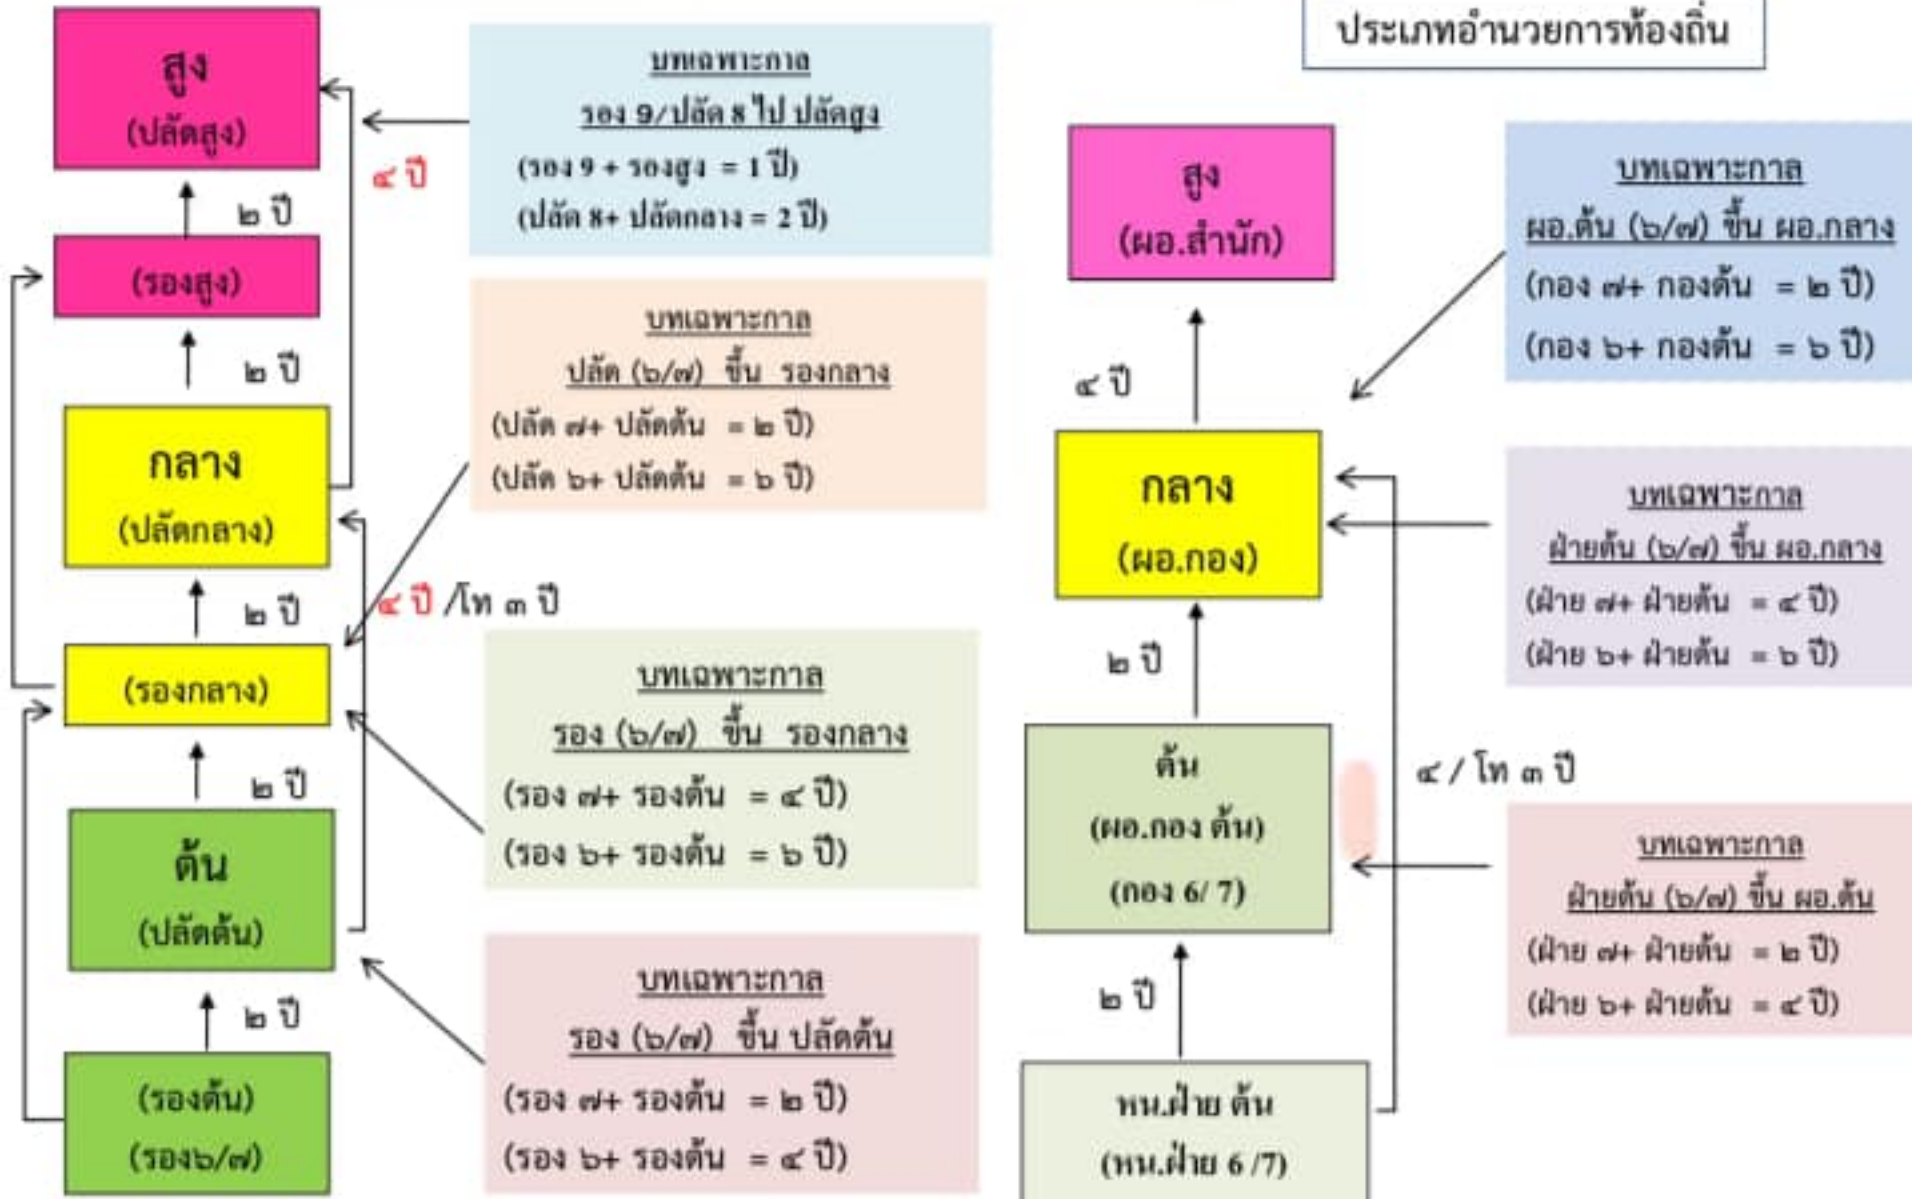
ประเภทอำนวยการท้องถิ่น

สูง
(ปลัดสูง)

๒ ปี

(รองสูง)

๒ ปี

กลาง
(ปลัดกลาง)

๒ ปี

(รองกลาง)

๒ ปี

ต้น
(ปลัดต้น)

๒ ปี

(รองต้น)
(รอง๖/๗)

๔ ปี

๔ ปี /โท ๓ ปี

บทเฉพาะกาล
รอง 9/ปลัด 8 ไป ปลัดสูง
(รอง 9 + รองสูง = 1 ปี)
(ปลัด 8+ ปลัดกลาง = 2 ปี)

บทเฉพาะกาล
ปลัด (๖/๗) ขึ้น รองกลาง
(ปลัด ๗+ ปลัดต้น = ๒ ปี)
(ปลัด ๖+ ปลัดต้น = ๖ ปี)

บทเฉพาะกาล
รอง (๖/๗) ขึ้น รองกลาง
(รอง ๗+ รองต้น = ๔ ปี)
(รอง ๖+ รองต้น = ๖ ปี)

บทเฉพาะกาล
รอง (๖/๗) ขึ้น ปลัดต้น
(รอง ๗+ รองต้น = ๒ ปี)
(รอง ๖+ รองต้น = ๔ ปี)

สูง
(ผอ.สำนัก)

๔ ปี

กลาง
(ผอ.กอง)

๒ ปี

ต้น
(ผอ.กอง ต้น)
(กอง 6/ 7)

๒ ปี

หน.ฝ่าย ต้น
(หน.ฝ่าย 6 /7)

๔ / โท ๓ ปี

บทเฉพาะกาล
ผอ.ต้น (๖/๗) ขึ้น ผอ.กลาง
(กอง ๗+ กองต้น = ๒ ปี)
(กอง ๖+ กองต้น = ๖ ปี)

บทเฉพาะกาล
ฝ่ายต้น (๖/๗) ขึ้น ผอ.กลาง
(ฝ่าย ๗+ ฝ่ายต้น = ๔ ปี)
(ฝ่าย ๖+ ฝ่ายต้น = ๖ ปี)

บทเฉพาะกาล
ฝ่ายต้น (๖/๗) ขึ้น ผอ.ต้น
(ฝ่าย ๗+ ฝ่ายต้น = ๒ ปี)
(ฝ่าย ๖+ ฝ่ายต้น = ๔ ปี)